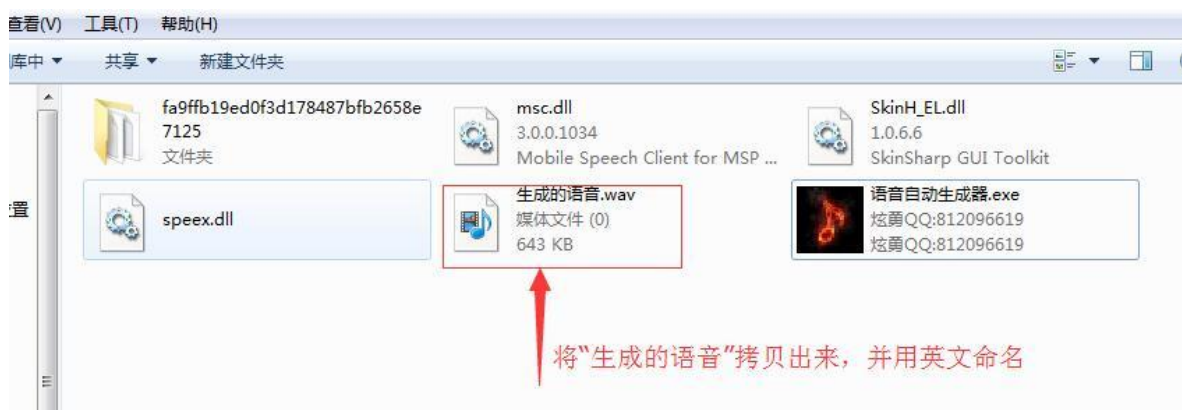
查看(V) 工具(T) 帮助(H)

库中 ▾ 共享 ▾ 新建文件夹

fa9ffb19ed0f3d178487bfb2658e7125
文件夹

msc.dll
3.0.0.1034
Mobile Speech Client for MSP ...

SkinH_EL.dll
1.0.6.6
SkinSharp GUI Toolkit

置

speex.dll

生成的语音.wav
媒体文件 (0)
643 KB

语音自动生成器.exe
炫勇QQ:812096619
炫勇QQ:812096619

将"生成的语音"拷贝出来，并用英文命名